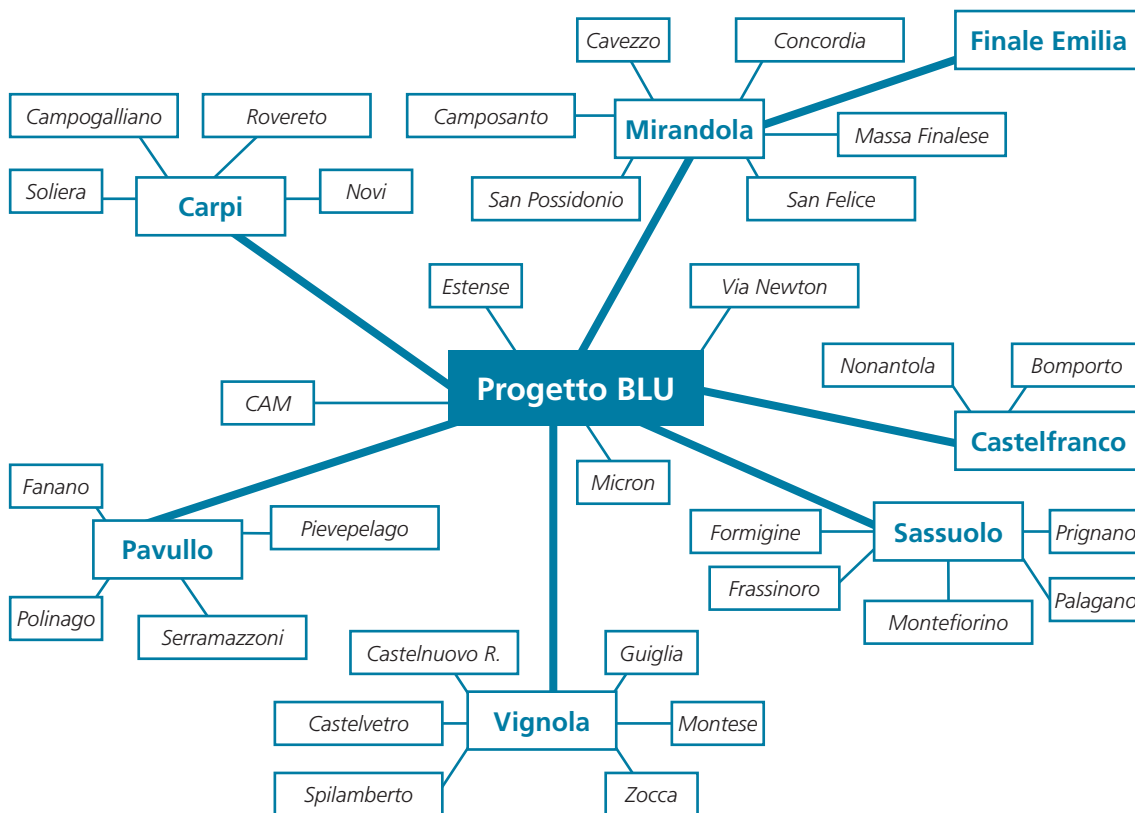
Progetto BLU

Mirandola
Cavezzo
Concordia
Camposanto
Massa Finalese
San Possidonio
San Felice

Finale Emilia

Carpi
Campogalliano
Rovereto
Soliera
Novi

Estense
Via Newton
CAM
Micron

Castelfranco
Nonantola
Bomporto

Sassuolo
Formigine
Prignano
Frassinoro
Palagano
Montefiorino

Pavullo
Fanano
Pievepelago
Polinago
Serramazzoni

Vignola
Castelnuovo R.
Guiglia
Castelvetro
Montese
Spilamberto
Zocca